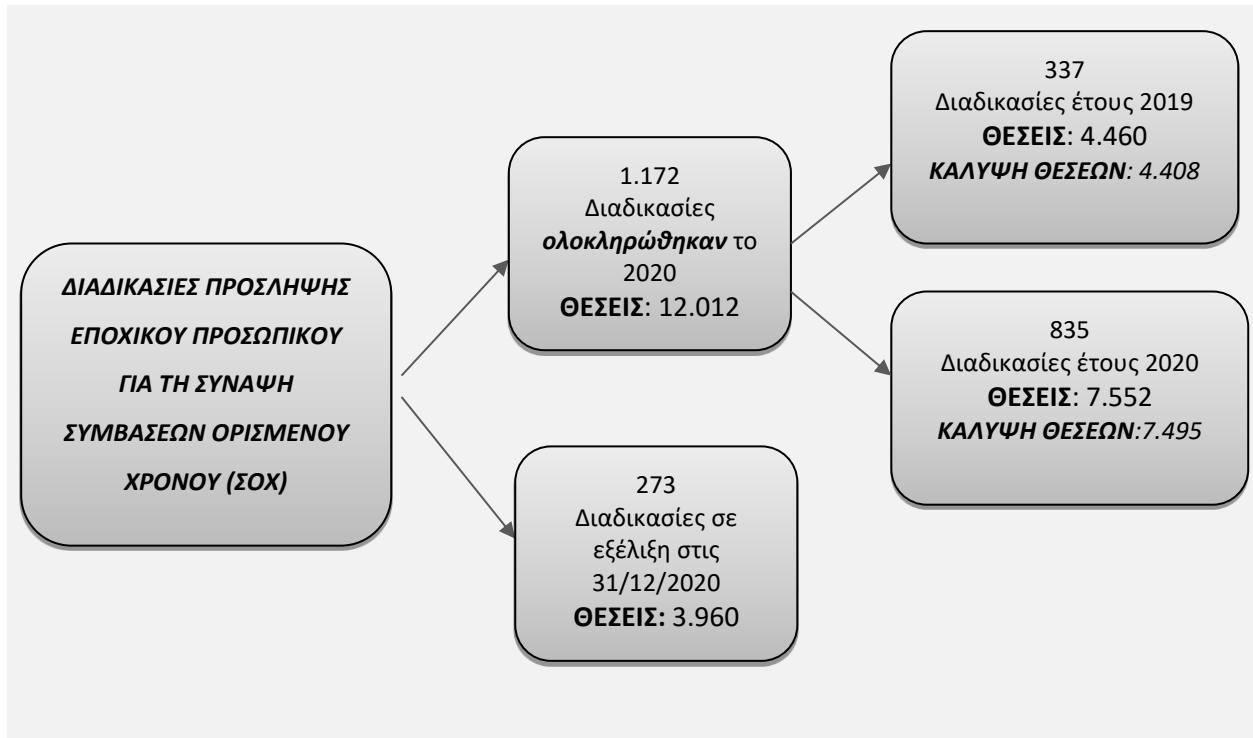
ΔΙΑΔΙΚΑΣΙΕΣ ΠΡΟΣΛΗΨΗΣ ΕΠΟΧΙΚΟΥ ΠΡΟΣΩΠΙΚΟΥ ΓΙΑ ΤΗ ΣΥΝΑΨΗ ΣΥΜΒΑΣΕΩΝ ΟΡΙΣΜΕΝΟΥ ΧΡΟΝΟΥ (ΣΟΧ)

1.172
Διαδικασίες
ολοκληρώθηκαν το 2020
ΘΕΣΕΙΣ: 12.012

337
Διαδικασίες έτους 2019
ΘΕΣΕΙΣ: 4.460
ΚΑΛΥΨΗ ΘΕΣΕΩΝ: 4.408

835
Διαδικασίες έτους 2020
ΘΕΣΕΙΣ: 7.552
ΚΑΛΥΨΗ ΘΕΣΕΩΝ:7.495

273
Διαδικασίες σε εξέλιξη στις 31/12/2020
ΘΕΣΕΙΣ: 3.960